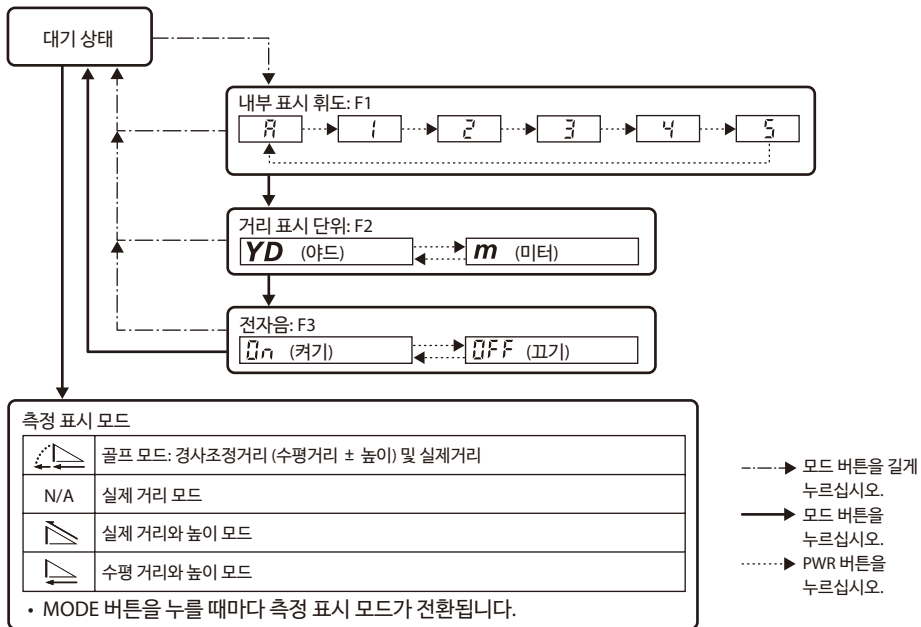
대기 상태

내부 표시 휘도: F1
A 1 2 3 4 5

거리 표시 단위: F2
YD (야드) m (미터)

전자음: F3
On (켜기) OFF (끄기)

측정 표시 모드

| | |
|---|---|
| | 골프 모드: 경사조정거리 (수평거리 ± 높이) 및 실제거리 |
| N/A | 실제 거리 모드 |
| | 실제 거리와 높이 모드 |
| | 수평 거리와 높이 모드 |

• MODE 버튼을 누를 때마다 측정 표시 모드가 전환됩니다.

모드 버튼을 길게 누르십시오.
모드 버튼을 누르십시오.
PWR 버튼을 누르십시오.